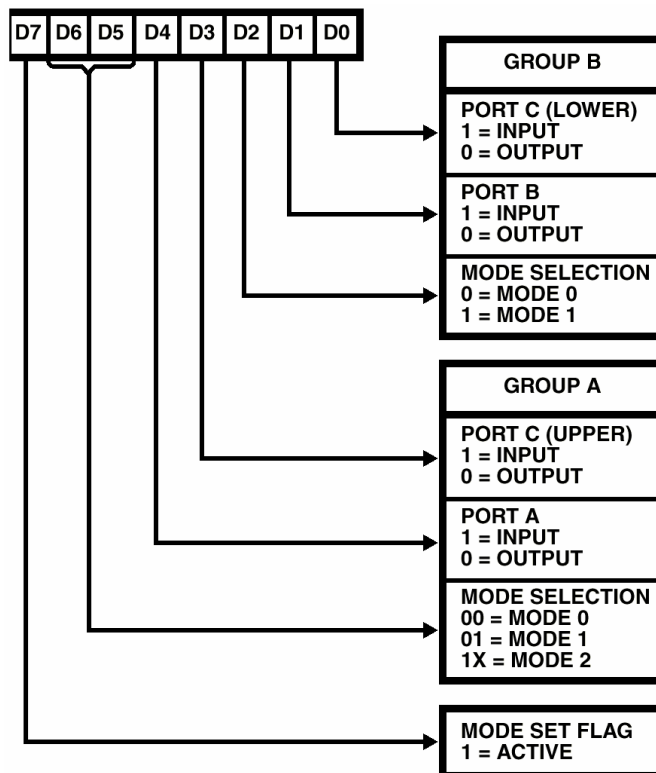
| D7 | D6 | D5 | D4 | D3 | D2 | D1 | D0 |
|---|---|---|---|---|---|---|---|

GROUP B

PORT C (LOWER)
1 = INPUT
0 = OUTPUT

PORT B
1 = INPUT
0 = OUTPUT

MODE SELECTION
0 = MODE 0
1 = MODE 1

GROUP A

PORT C (UPPER)
1 = INPUT
0 = OUTPUT

PORT A
1 = INPUT
0 = OUTPUT

MODE SELECTION
00 = MODE 0
01 = MODE 1
1X = MODE 2

MODE SET FLAG
1 = ACTIVE